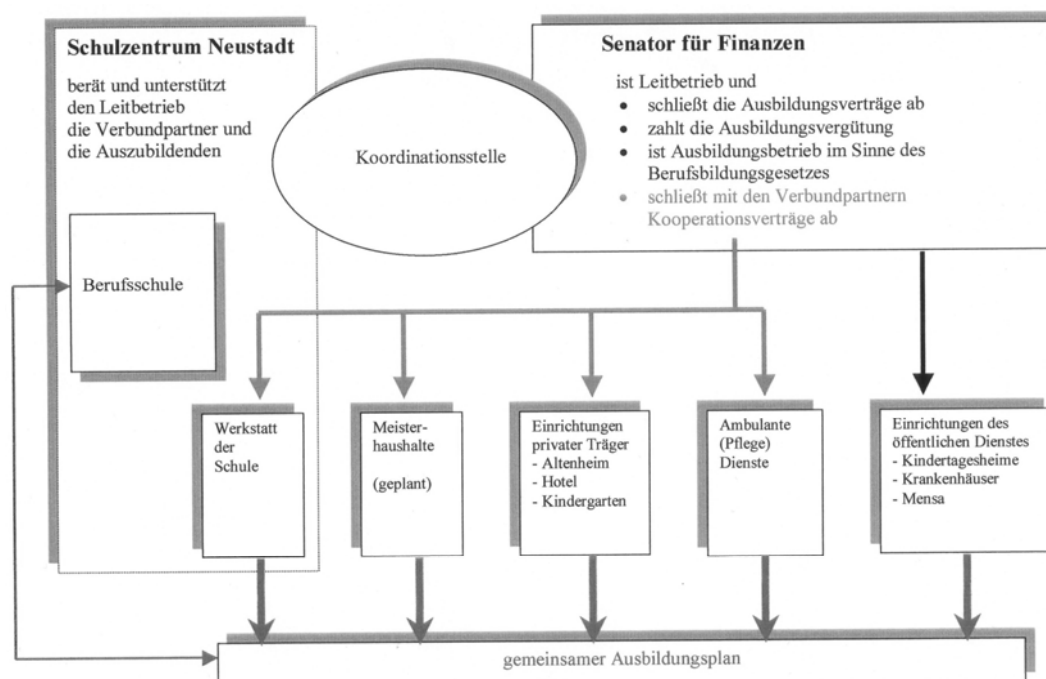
Schulzentrum Neustadt

berät und unterstützt den Leitbetrieb die Verbundpartner und die Auszubildenden

Berufsschule

Koordinationsstelle

Senator für Finanzen

ist Leitbetrieb und
- schließt die Ausbildungsverträge ab
- zahlt die Ausbildungsvergütung
- ist Ausbildungsbetrieb im Sinne des Berufsbildungsgesetzes
- schließt mit den Verbundpartnern Kooperationsverträge ab

Werkstatt der Schule

Meisterhaushalte

(geplant)

Einrichtungen privater Träger
- Altenheim
- Hotel
- Kindergarten

Ambulante (Pflege) Dienste

Einrichtungen des öffentlichen Dienstes
- Kindertagesheime
- Krankenhäuser
- Mensa

gemeinsamer Ausbildungsplan